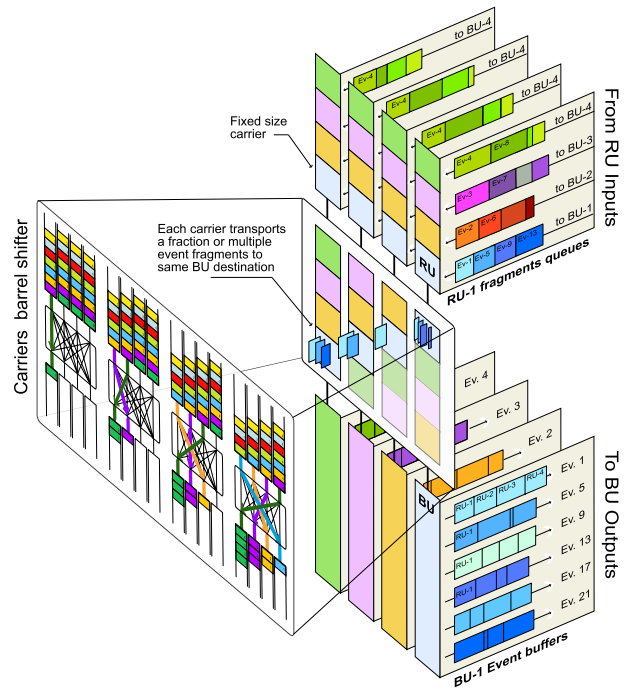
From RU Inputs

to BU-4
Ev-4
to BU-4
Ev-4
to BU-4
Ev-4
Ev-8
to BU-4
Ev-4
Ev-8
to BU-3
Ev-3
Ev-7
to BU-2
Ev-2
Ev-6
to BU-1
Ev-1
Ev-5
Ev-9
Ev-13
RU
RU-1 fragments queues

Fixed size carrier

Each carrier transports a fraction or multiple event fragments to same BU destination

Carriers barrel shifter

To BU Outputs

Ev. 4
Ev. 3
Ev. 2
BU
Ev. 1
RU-1
RU-2
RU-3
RU-4
Ev. 5
RU-1
Ev. 9
RU-1
Ev. 13
RU-1
Ev. 17
RU-1
Ev. 21
BU-1 Event buffers